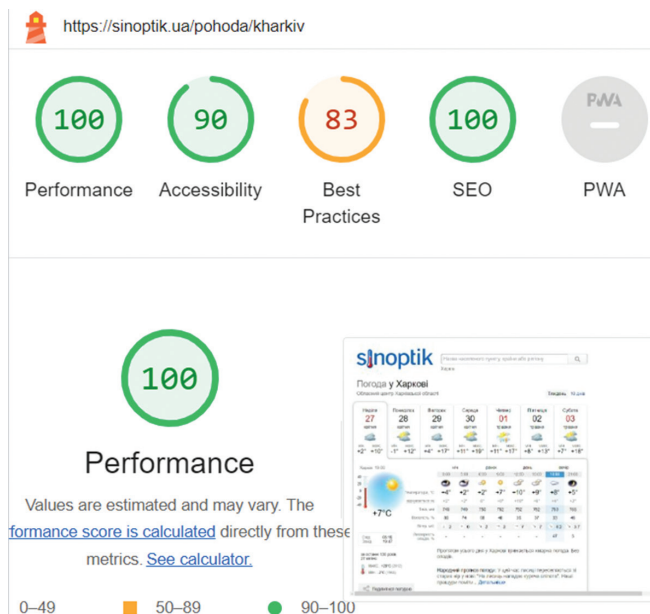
https://sinoptik.ua/pohoda/kharkiv

100
Performance

90
Accessibility

83
Best Practices

100
SEO

PWA
PWA

100
Performance

Values are estimated and may vary. The formance score is calculated directly from these metrics. See calculator.

sinoptik

Погода у Харкові

Неділя 27
Понеділок 28
Вівторок 29
Середа 30
Четвер 01
П'ятниця 02
Субота 03

+7°C

0–49
50–89
90–100